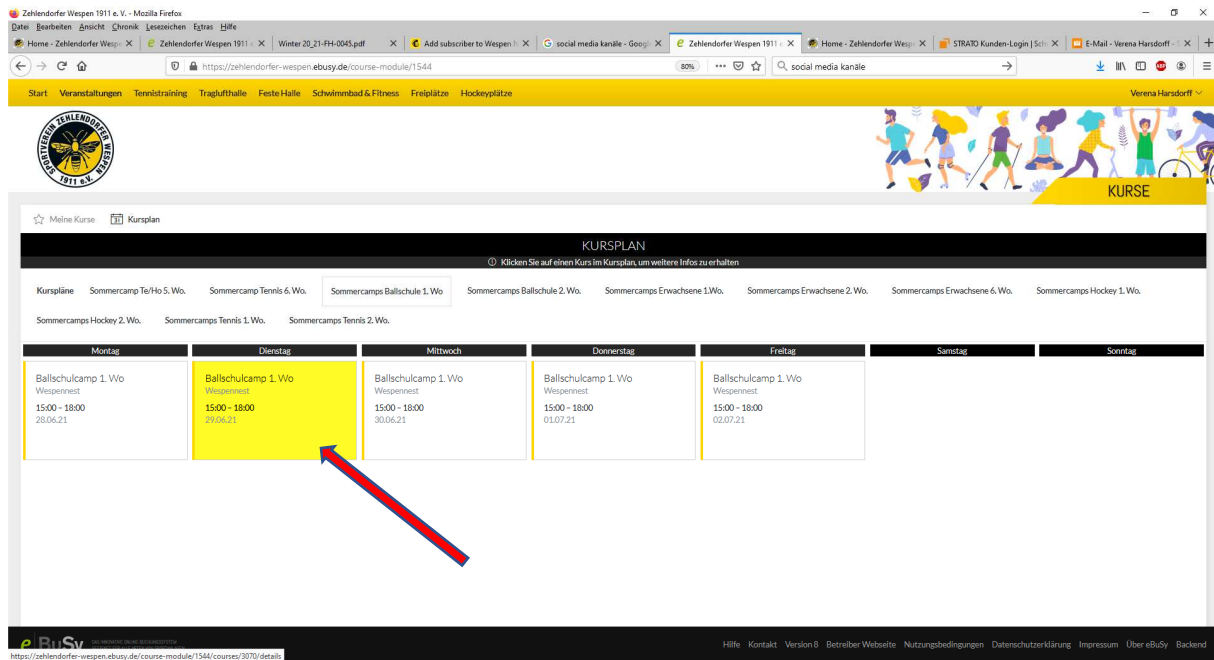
Zehlendorfer Wespen 1911 e. V. - Mozilla Firefox

Datei Bearbeiten Ansicht Chronik Lesezeichen Extras Hilfe

Home - Zehlendorfer Wesp ×
Zehlendorfer Wespen 1911 e ×
Winter 20_21-FH-0045.pdf ×
Add subscriber to Wespen ×
social media kanäle - Googl ×
Zehlendorfer Wespen 1911 e ×
Home - Zehlendorfer Wesp ×
STRATO Kunden-Login | Sch ×
E-Mail - Verena Harsdorff - ×

https://zehlendorfer-wespen.ebusy.de/course-module/1544

80%

social media kanäle

Start Veranstaltungen Tennistraining Traglufthalle Feste Halle Schwimmbad & Fitness Freiplätze Hockeyplätze

Verena Harsdorff

SPORTVEREIN ZEHLENDORFER WESPEN 1911 e.V.

KURSE

Meine Kurse Kursplan

KURSPLAN

Klicken Sie auf einen Kurs im Kursplan, um weitere Infos zu erhalten

Kurspläne Sommercamp Te/Ho 5. Wo. Sommercamp Tennis 6. Wo. Sommercamps Ballschule 1. Wo. Sommercamps Ballschule 2. Wo. Sommercamps Erwachsene 1.Wo. Sommercamps Erwachsene 2. Wo. Sommercamps Erwachsene 6. Wo. Sommercamps Hockey 1. Wo.

Sommercamps Hockey 2. Wo. Sommercamps Tennis 1. Wo. Sommercamps Tennis 2. Wo.

| Montag | Dienstag | Mittwoch | Donnerstag | Freitag | Samstag | Sonntag |
|---|---|---|---|---|---|---|
| Ballschulcamp 1. Wo Wespennest 15:00 - 18:00 28.06.21 | Ballschulcamp 1. Wo Wespennest 15:00 - 18:00 29.06.21 | Ballschulcamp 1. Wo Wespennest 15:00 - 18:00 30.06.21 | Ballschulcamp 1. Wo Wespennest 15:00 - 18:00 01.07.21 | Ballschulcamp 1. Wo Wespennest 15:00 - 18:00 02.07.21 | | |

eBuSy

Hilfe Kontakt Version 8 Betreiber Webseite Nutzungsbedingungen Datenschutzerklärung Impressum Über eBuSy Backend

https://zehlendorfer-wespen.ebusy.de/course-module/1544/courses/3070/details